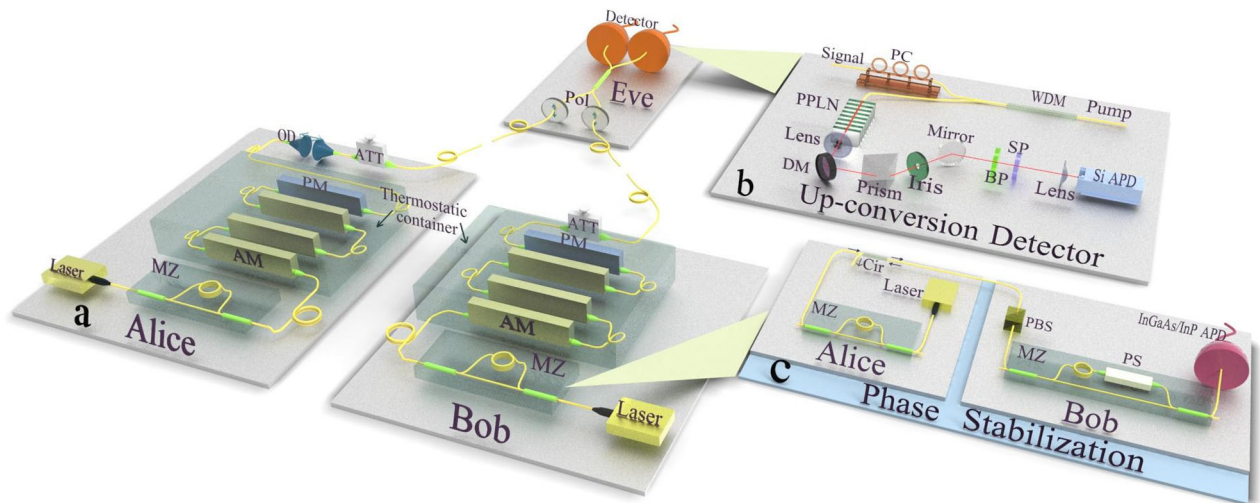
Detector
Eve
Pol
OD
ATT
PM
Thermostatic container
AM
MZ
Laser
a
Alice
ATT
PM
AM
MZ
Laser
Bob
Signal
PC
WDM
Pump
PPLN
Lens
Mirror
SP
DM
Prism
Iris
BP
Lens
Si APD
b
Up-conversion Detector
Cir
Laser
MZ
Alice
PBS
InGaAs/InP APD
MZ
PS
c
Bob
Phase Stabilization